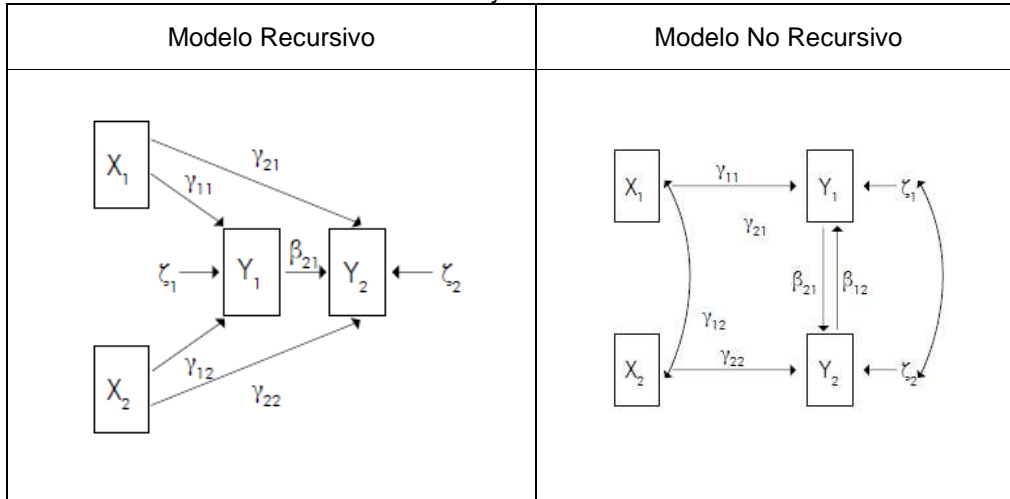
| Modelo Recursivo | Modelo No Recursivo |
|---|---|
| $X_1$ $\gamma_{21}$ $\gamma_{11}$ $\zeta_1$ $Y_1$ $\beta_{21}$ $Y_2$ $\zeta_2$ $X_2$ $\gamma_{12}$ $\gamma_{22}$ | $X_1$ $\gamma_{11}$ $Y_1$ $\zeta_1$ $\gamma_{21}$ $\beta_{21}$ $\beta_{12}$ $\gamma_{12}$ $X_2$ $\gamma_{22}$ $Y_2$ $\zeta_2$ |